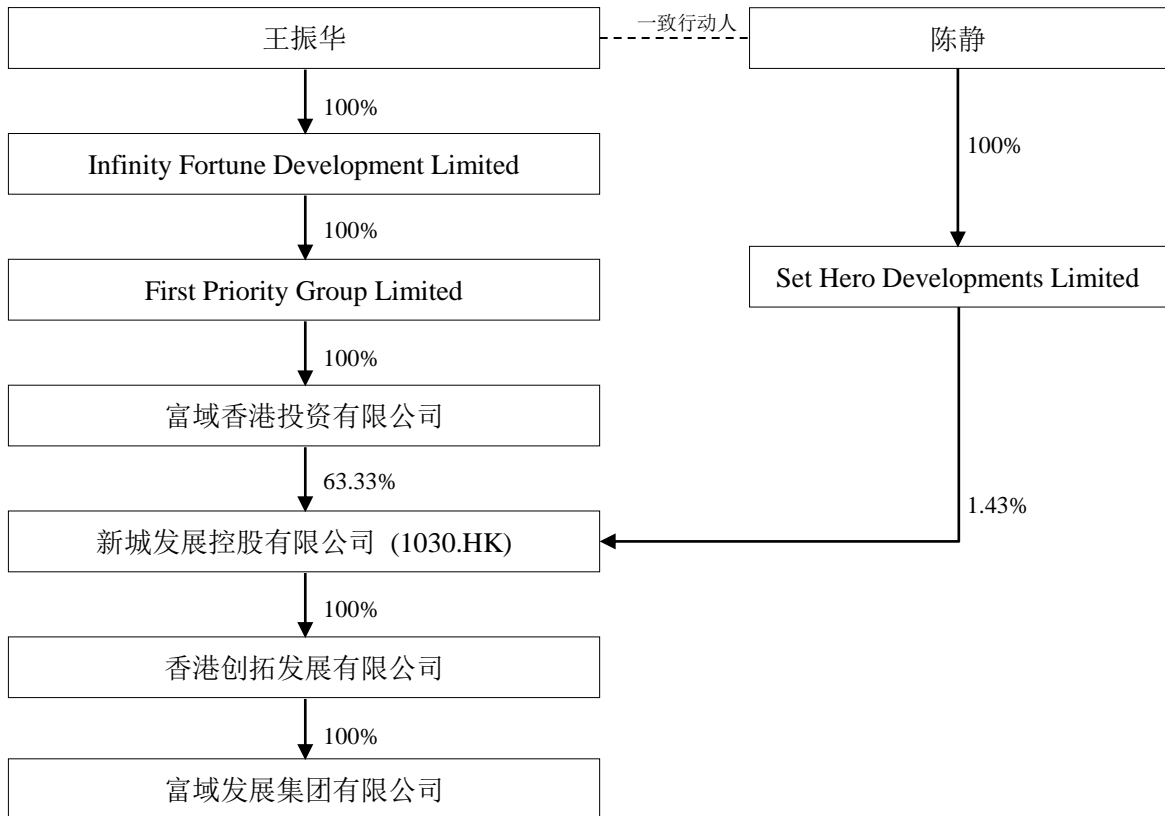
王振华

一致行动人

陈静

100%

Infinity Fortune Development Limited

100%

100%

Set Hero Developments Limited

First Priority Group Limited

100%

富域香港投资有限公司

63.33%

1.43%

新城发展控股有限公司 (1030.HK)

100%

香港创拓发展有限公司

100%

富域发展集团有限公司